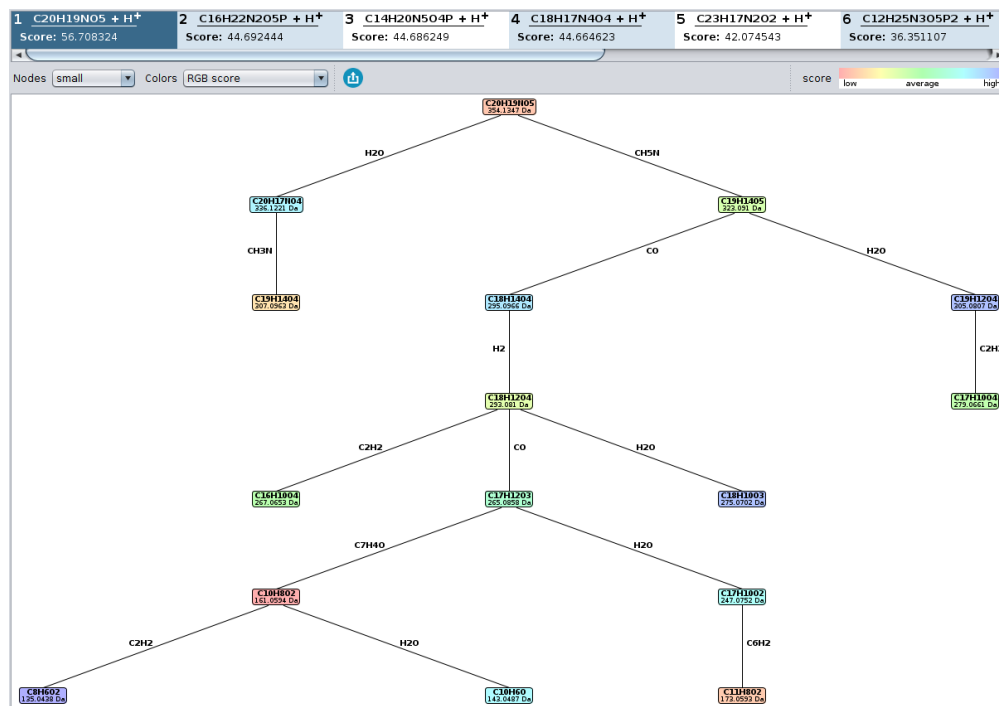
1 C20H19NO5 + H+
Score: 56.708324

2 C16H22N2O5P + H+
Score: 44.692444

3 C14H20N5O4P + H+
Score: 44.686249

4 C18H17N4O4 + H+
Score: 44.664623

5 C23H17N2O2 + H+
Score: 42.074543

6 C12H25N3O5P2 + H+
Score: 36.351107

Nodes small
Colors RGB score

score
low average high

C20H19NO5
354.1347 Da

H2O

CH5N

C20H17NO4
336.1221 Da

C19H14O5
323.091 Da

CH3N

CO

H2O

C19H14O4
307.0963 Da

C18H14O4
295.0966 Da

C19H12O4
305.0807 Da

H2

C2H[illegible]

C18H12O4
293.081 Da

C17H10O4
279.0661 Da

C2H2

CO

H2O

C16H10O4
267.0653 Da

C17H12O3
265.0858 Da

C18H10O3
275.0702 Da

C7H4O

H2O

C10H8O2
161.0594 Da

C17H10O2
247.0752 Da

C2H2

H2O

C6H2

C8H6O2
135.0438 Da

C10H6O
143.0487 Da

C11H8O2
173.0593 Da